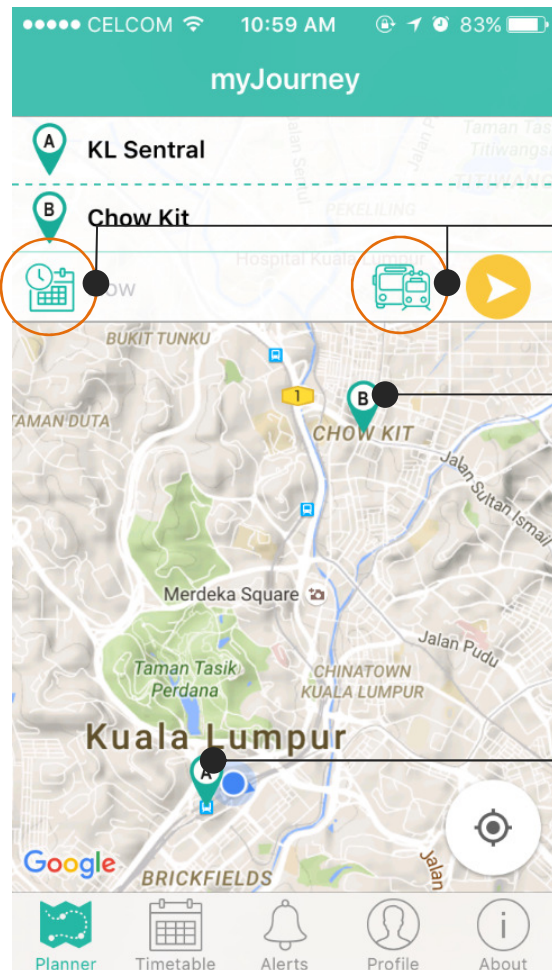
●●●●● CELCOM 10:59 AM 83%

myJourney

A KL Sentral

B Chow Kit

Taman Tasik Titiwangsa

Jalan Semarak

PEKELILING

Hospital Kuala Lumpur

Jalan Sentul

ow

BUKIT TUNKU

1

B

CHOW KIT

TAMAN DUTA

Jalan Sultan Ismail

Merdeka Square

Jalan Pudu

Taman Tasik Perdana

CHINATOWN KUALA LUMPUR

Kuala Lumpur

A

Google

BRICKFIELDS

Jalan

Planner Timetable Alerts Profile About